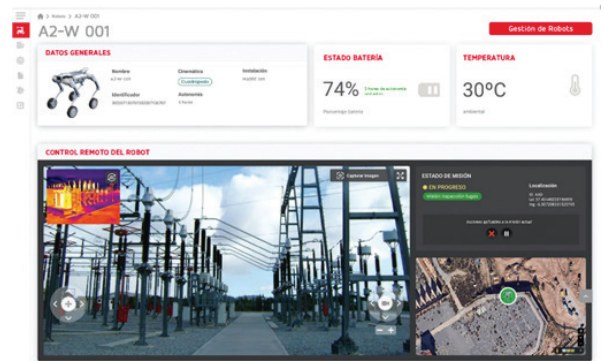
Robots > A2-W 001

A2-W 001

Gestión de Robots

DATOS GENERALES

Nombre
A2-W 001

Identificador
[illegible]

Cinemático
Cuadrúpedo

Autonomía
3 horas

Instalación
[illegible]

ESTADO BATERÍA

74%

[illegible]

Porcentaje batería

TEMPERATURA

30ºC

ambiental

CONTROL REMOTO DEL ROBOT

Capturar imagen

ESTADO DE MISIÓN

EN PROGRESO

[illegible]

Localización

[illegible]

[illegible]